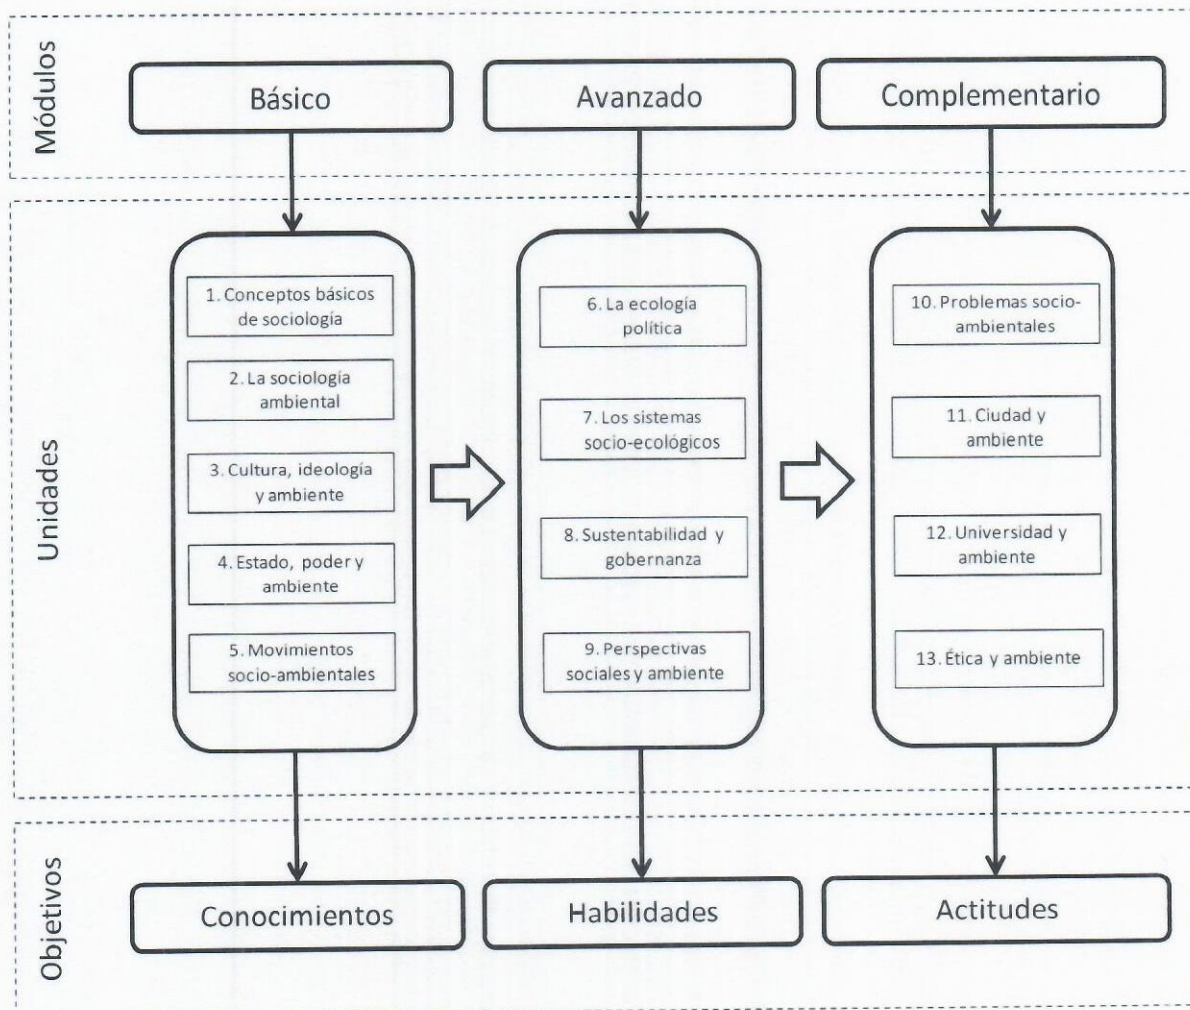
Módulos

Básico

Avanzado

Complementario

Unidades

1. Conceptos básicos de sociología

2. La sociología ambiental

3. Cultura, ideología y ambiente

4. Estado, poder y ambiente

5. Movimientos socio-ambientales

6. La ecología política

7. Los sistemas socio-ecológicos

8. Sustentabilidad y gobernanza

9. Perspectivas sociales y ambiente

10. Problemas socio-ambientales

11. Ciudad y ambiente

12. Universidad y ambiente

13. Ética y ambiente

Objetivos

Conocimientos

Habilidades

Actitudes